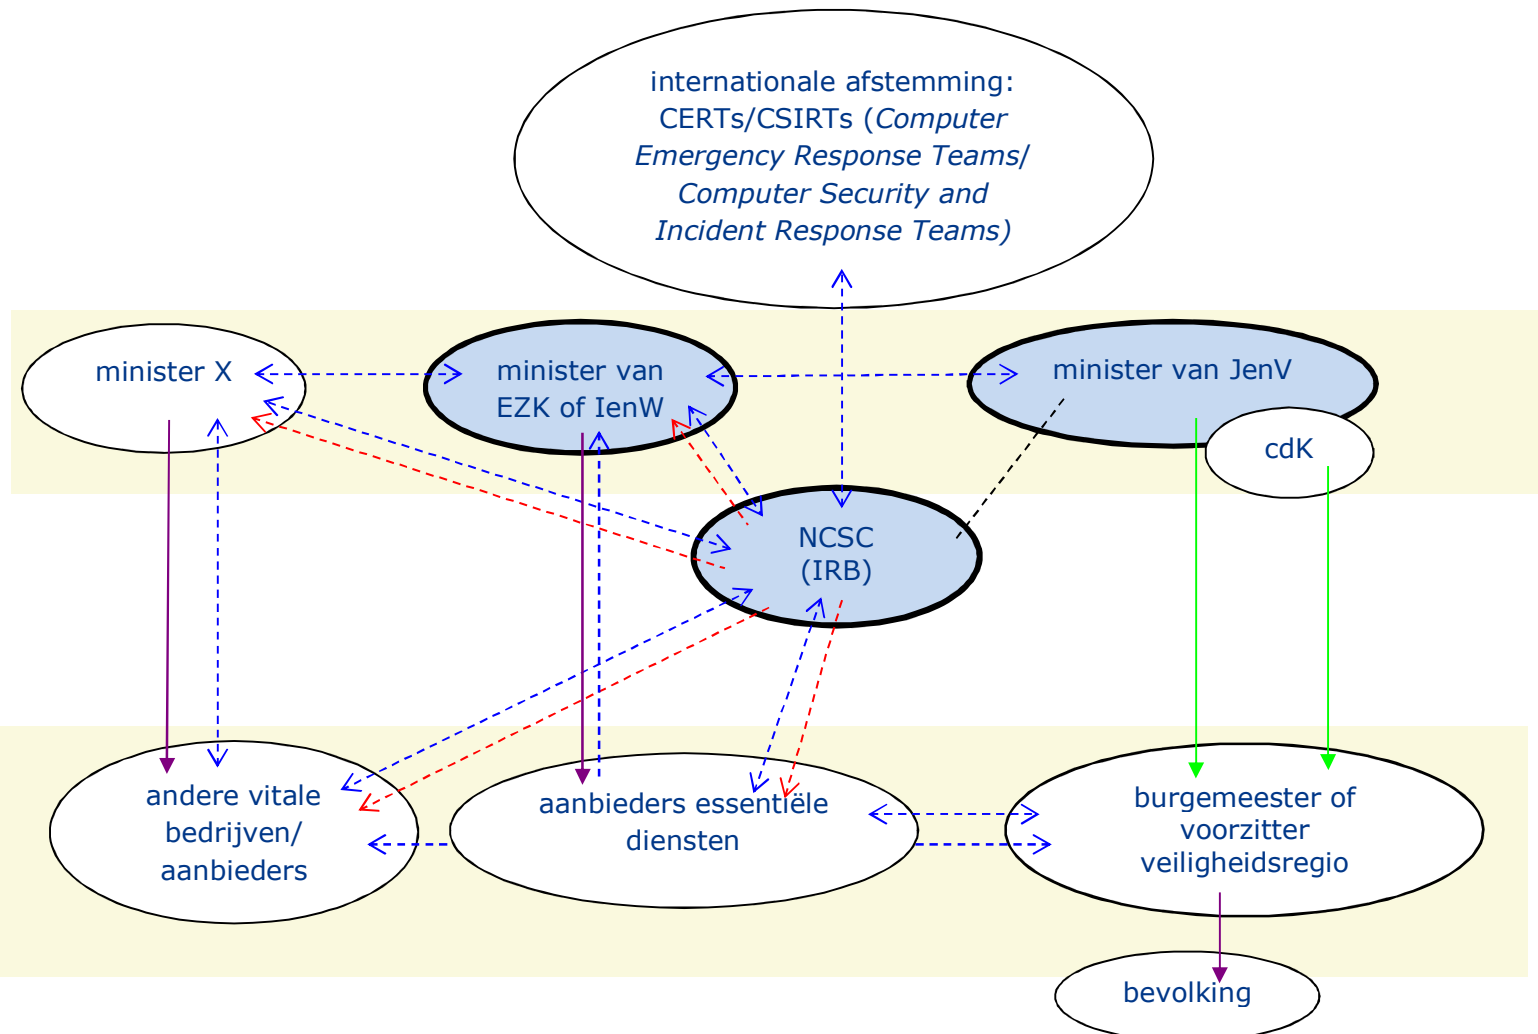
internationale afstemming: CERTs/CSIRTs (Computer Emergency Response Teams/ Computer Security and Incident Response Teams)

minister X

minister van EZK of IenW

minister van JenV

cdK

NCSC (IRB)

andere vitale bedrijven/ aanbieders

aanbieders essentiële diensten

burgemeester of voorzitter veiligheidsregio

bevolking